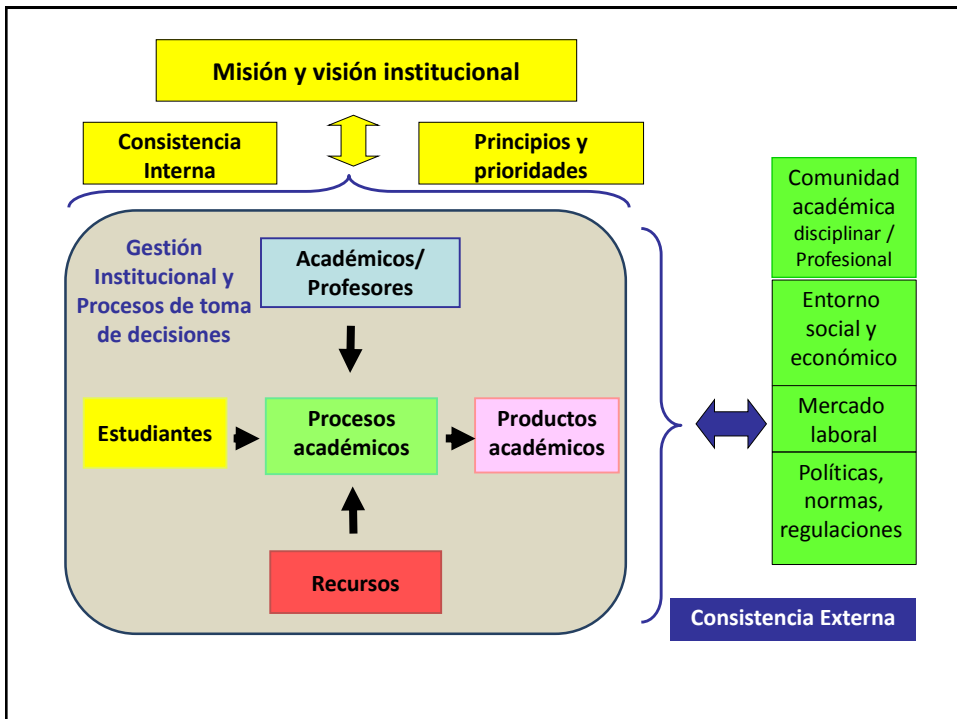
Misión y visión institucional

Consistencia Interna

Principios y prioridades

Gestión Institucional y Procesos de toma de decisiones

Académicos/ Profesores

Estudiantes

Procesos académicos

Productos académicos

Recursos

Comunidad académica disciplinar / Profesional

Entorno social y económico

Mercado laboral

Políticas, normas, regulaciones

Consistencia Externa